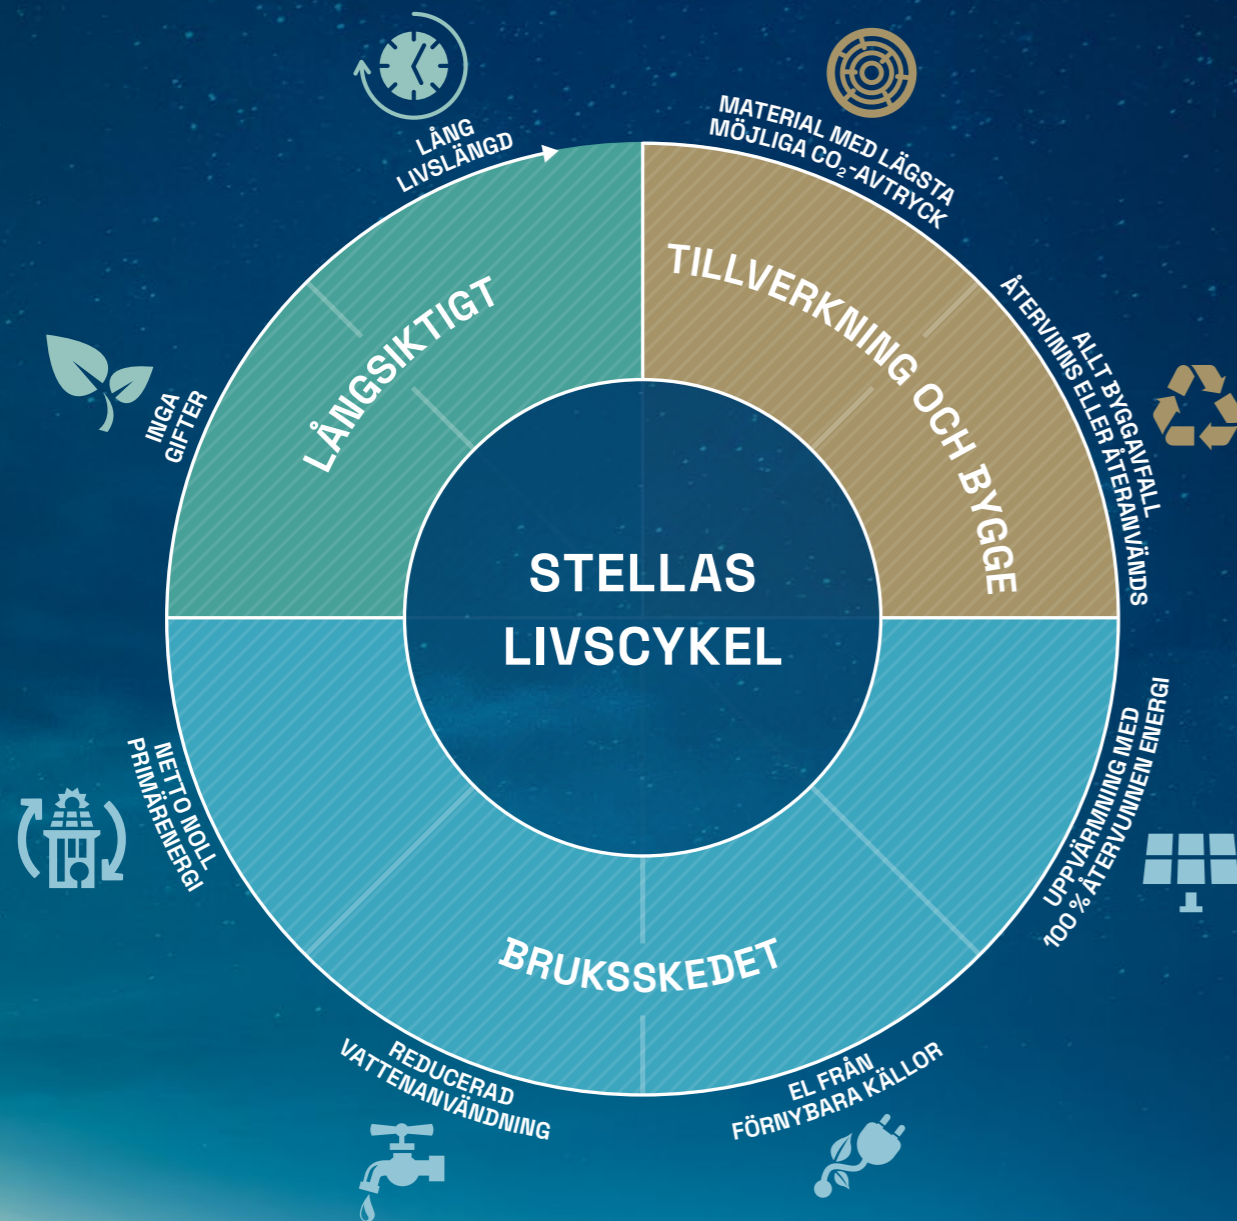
LÅNG LIVSLÄNGD

MATERIAL MED LÄGSTA MÖJLIGA $CO_2$-AVTRYCK

LÅNGSIKTIGT

TILLVERKNING OCH BYGGE

INGA GIFTER

ALLT BYGGAVFALL ÅTERVINNS ELLER ÅTERANVÄNDS

STELLAS LIVSCYKEL

NETTO NOLL PRIMÄRENERGI

UPPVÄRMNING MED 100 % ÅTERVUNNEN ENERGI

BRUKSSKEDET

REDUCERAD VATTENANVÄNDNING

EL FRÅN FÖRNYBARA KÄLLOR